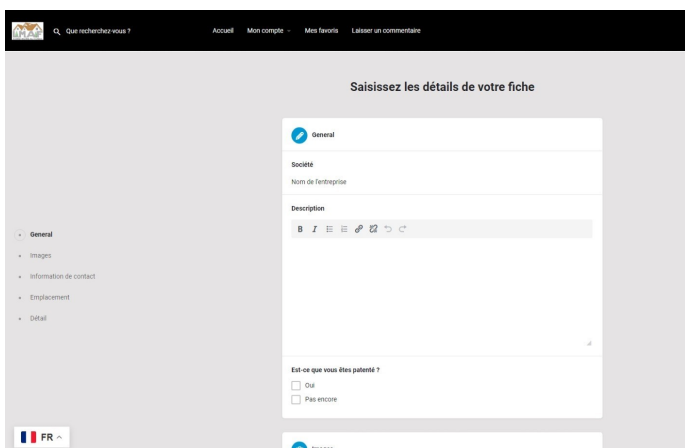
Que recherchez-vous ?

Accueil Mon compte Mes favoris Laisser un commentaire

Saisissez les détails de votre fiche

General

Société

Nom de l'entreprise

Description

Est-ce que vous êtes patenté ?

Oui

Pas encore

General

Images

Information de contact

Emplacement

Détail

FR

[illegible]